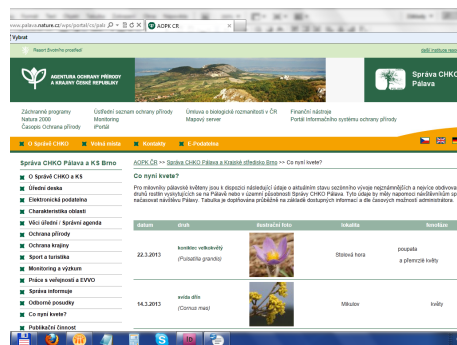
www.palava.nature.cz/wps/portal/cs/pala
AOPK ČR
Vybrat
Resort životního prostředí
další instituce resor
AGENTURA OCHRANY PŘÍRODY A KRAJINY ČESKÉ REPUBLIKY
Správa CHKO Pálava
Záchranné programy
Natura 2000
Časopis Ochrana přírody
Ústřední seznam ochrany přírody
Monitoring
iPortál
Úmluva o biologické rozmanitosti v ČR
Mapový server
Finanční nástroje
Portál informačního systému ochrany přírody
O Správě CHKO
Volná místa
Kontakty
E-Podatelna
Správa CHKO Pálava a KS Brno
AOPK ČR >> Správa CHKO Pálava a Krajské středisko Brno >> Co nyní kvete?
O Správě CHKO a KS
Úřední deska
Elektronická podatelna
Charakteristika oblasti
Věci úřední / Správní agenda
Ochrana přírody
Ochrana krajiny
Sport a turistika
Monitoring a výzkum
Práce s veřejností a EVVO
Správa informuje
Odborné posudky
Co nyní kvete?
Publikační činnost
Co nyní kvete?
Pro milovníky pálavské květeny jsou k dispozici následující údaje o aktuálním stavu sezónního vývoje nejznámějších a nejvíce obdivova druhů rostlin vyskytujících se na Pálavě nebo v území působnosti Správy CHKO Pálava. Tyto údaje by měly napomoci návštěvníkům up načasovat návštěvu Pálavy. Tabulka je doplňována průběžně na základě dostupných informací a dle časových možností administrátora.
| datum | druh | ilustrační foto | lokalita | fenofáze |
|---|---|---|---|---|
| 22.3.2013 | koniklec velkokvětý (Pulsatilla grandis) | | Stolová hora | poupata a převážně květy |
| 14.3.2013 | svída dřín (Cornus mas) | | Mikulov | květy |